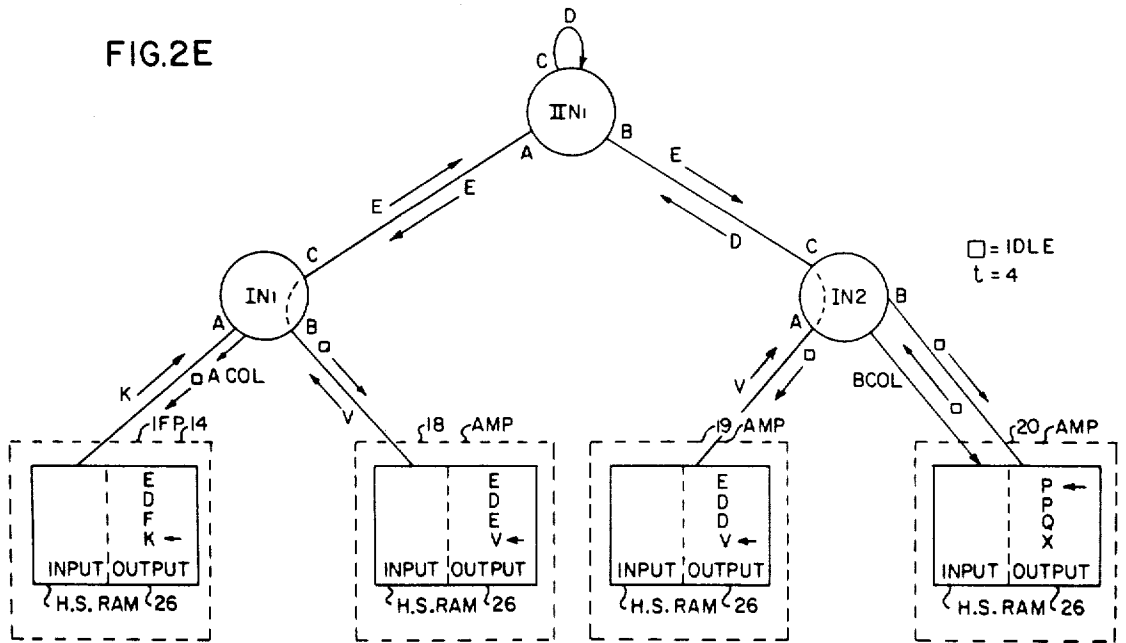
FIG.2E

D
C
IIN1
A
B
E
E
E
D
C
C
IN1
A
B
IN2
A
B
□ = IDLE
t = 4
K
□
A COL
□
V
V
□
BCOL
□
□
IFP
14
18
AMP
19
AMP
20
AMP

E
D
F
K

INPUT
OUTPUT
H.S. RAM
26

E
D
E
V

INPUT
OUTPUT
H.S. RAM
26

E
D
D
V

INPUT
OUTPUT
H.S. RAM
26

P
P
Q
X

INPUT
OUTPUT
H.S. RAM
26